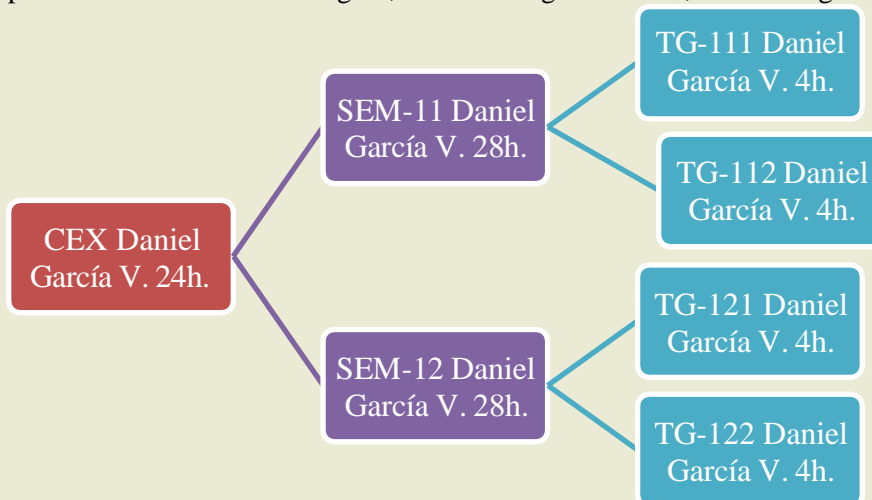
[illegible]

CEX Daniel García V. 24h.

SEM-11 Daniel García V. 28h.

TG-111 Daniel García V. 4h.

TG-112 Daniel García V. 4h.

SEM-12 Daniel García V. 28h.

TG-121 Daniel García V. 4h.

TG-122 Daniel García V. 4h.